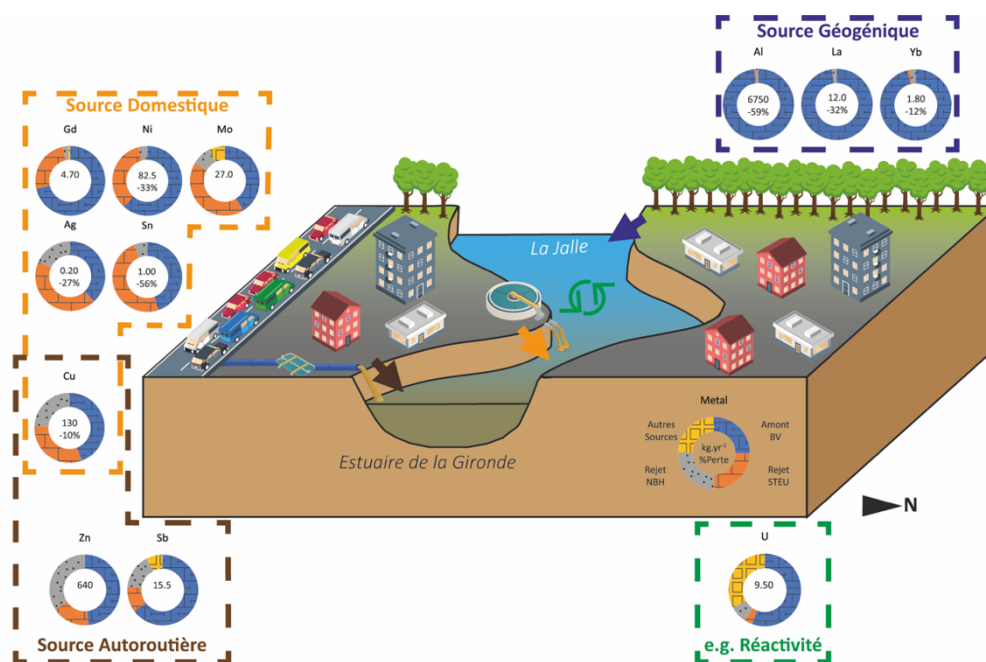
Source Géogénique

Al
6750
-59%

La
12.0
-32%

Yb
1.80
-12%

Source Domestique

Gd
4.70

Ni
82.5
-33%

Mo
27.0

Ag
0.20
-27%

Sn
1.00
-56%

La Jalle

Cu
130
-10%

Estuaire de la Gironde

Metal
Autres Sources
Amont BV
kg.yr$^{-1}$
%Perte
Rejet NBH
Rejet STEU

N

Zn
640

Sb
15.5

Source Autoroutière

U
9.50

e.g. Réactivité